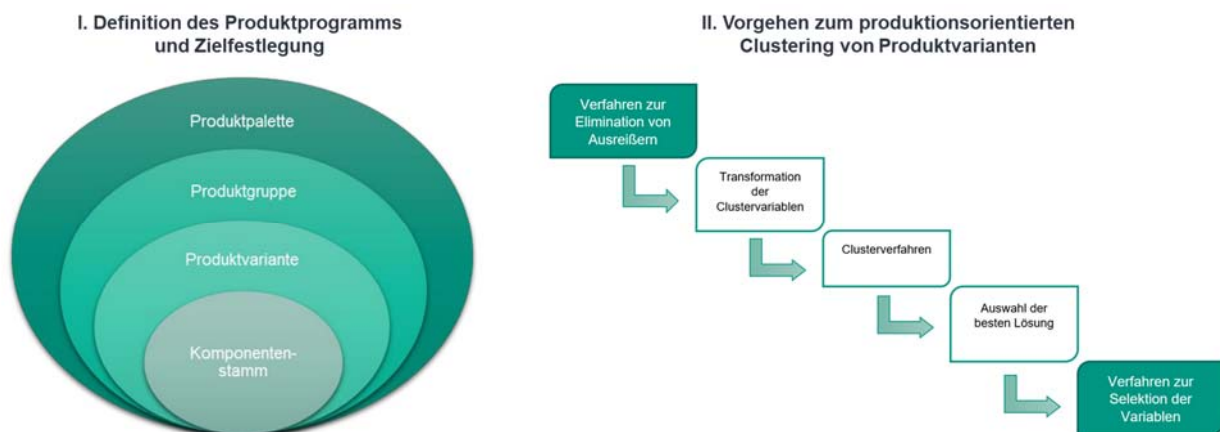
I. Definition des Produktprogramms und Zielfestlegung

Produktpalette

Produktgruppe

Produktvariante

Komponenten-stamm

II. Vorgehen zum produktionsorientierten Clustering von Produktvarianten

Verfahren zur Elimination von Ausreißern

Transformation der Clustervariablen

Clusterverfahren

Auswahl der besten Lösung

Verfahren zur Selektion der Variablen